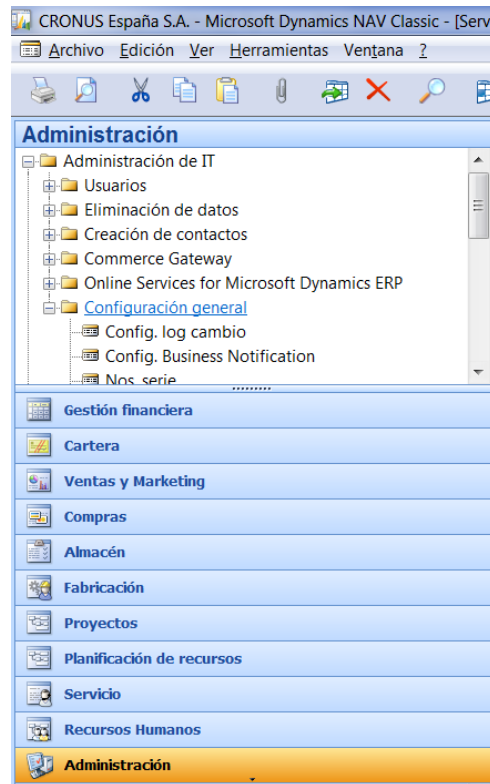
CRONUS España S.A. - Microsoft Dynamics NAV Classic - [Serv

Archivo Edición Ver Herramientas Ventana ?

Administración

Administración de IT
Usuarios
Eliminación de datos
Creación de contactos
Commerce Gateway
Online Services for Microsoft Dynamics ERP
Configuración general
Config. log cambio
Config. Business Notification
Nos. serie

Gestión financiera
Cartera
Ventas y Marketing
Compras
Almacén
Fabricación
Proyectos
Planificación de recursos
Servicio
Recursos Humanos
Administración